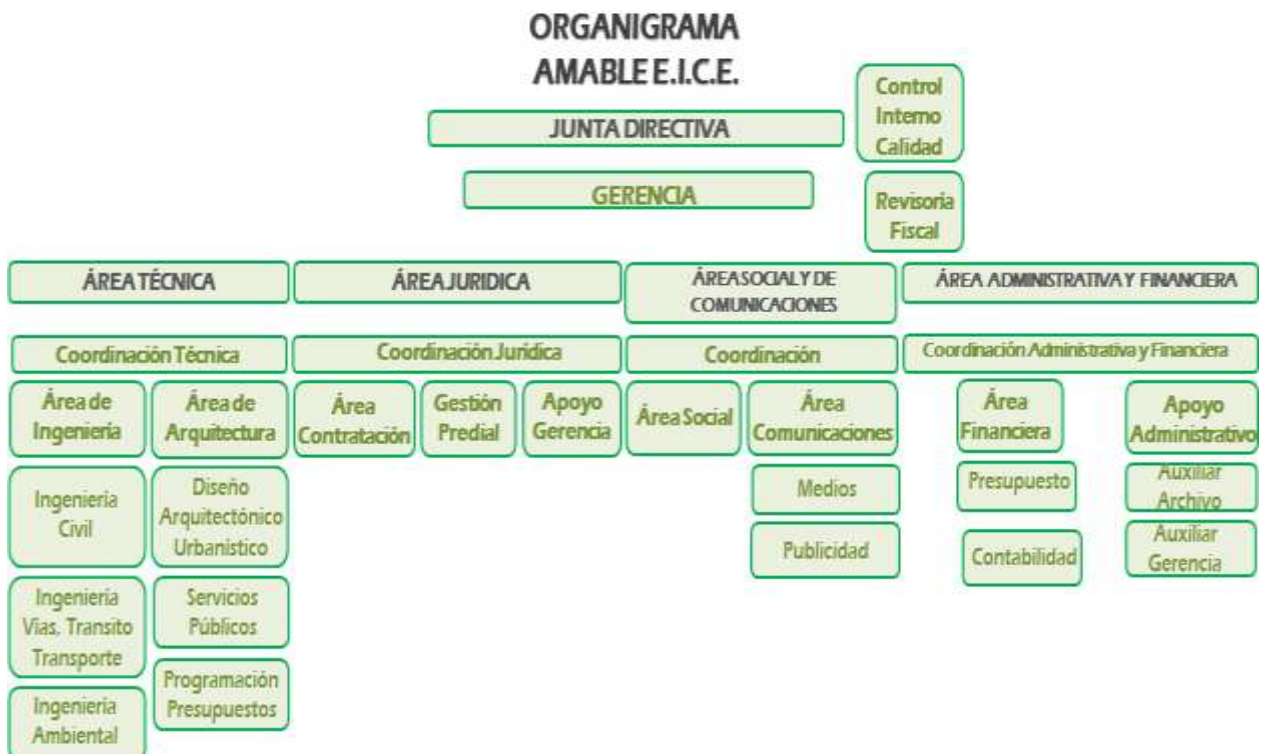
ORGANIGRAMA
AMABLE E.I.C.E.

JUNTA DIRECTIVA

Control Interno Calidad

GERENCIA

Revisoria Fiscal

ÁREA TÉCNICA

ÁREA JURIDICA

ÁREA SOCIAL Y DE COMUNICACIONES

ÁREA ADMINISTRATIVA Y FINANCIERA

Coordinación Técnica

Coordinación Jurídica

Coordinación

Coordinación Administrativa y Financiera

Área de Ingeniería

Área de Arquitectura

Área Contratación

Gestión Predial

Apoyo Gerencia

Área Social

Área Comunicaciones

Área Financiera

Apoyo Administrativo

Ingeniería Civil

Diseño Arquitectónico Urbanístico

Medios

Presupuesto

Auxiliar Archivo

Publicidad

Contabilidad

Auxiliar Gerencia

Ingeniería Vias, Transito Transporte

Servicios Públicos

Ingeniería Ambiental

Programación Presupuestos